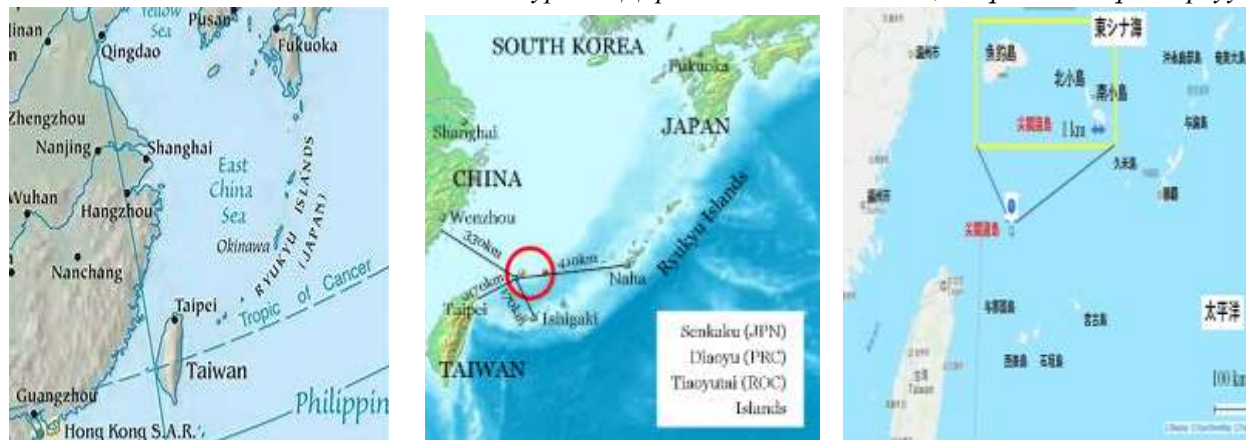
Yellow Sea
Pusan
linan
Qingdao
Fukuoka
Zhengzhou
Nanjing
Shanghai
East China Sea
Wuhan
Hangzhou
RYUKYU ISLANDS (JAPAN)
Okinawa
Nanchang
Tropic of Cancer
Taipei
Taiwan
Guangzhou
Hong Kong S.A.R.
Philippin

SOUTH KOREA
Fukuoka
Shanghai
JAPAN
CHINA
Wenzhou
330km
Ryukyu Islands
410km
Naha
Taipei
Ishigaki
TAIWAN
Senkaku (JPN)
Diaoyu (PRC)
Tiaoyutai (ROC)
Islands

東シナ海
魚釣島
北小島
南小島
尖閣諸島
1km
尖閣諸島
太平洋
100 km
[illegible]